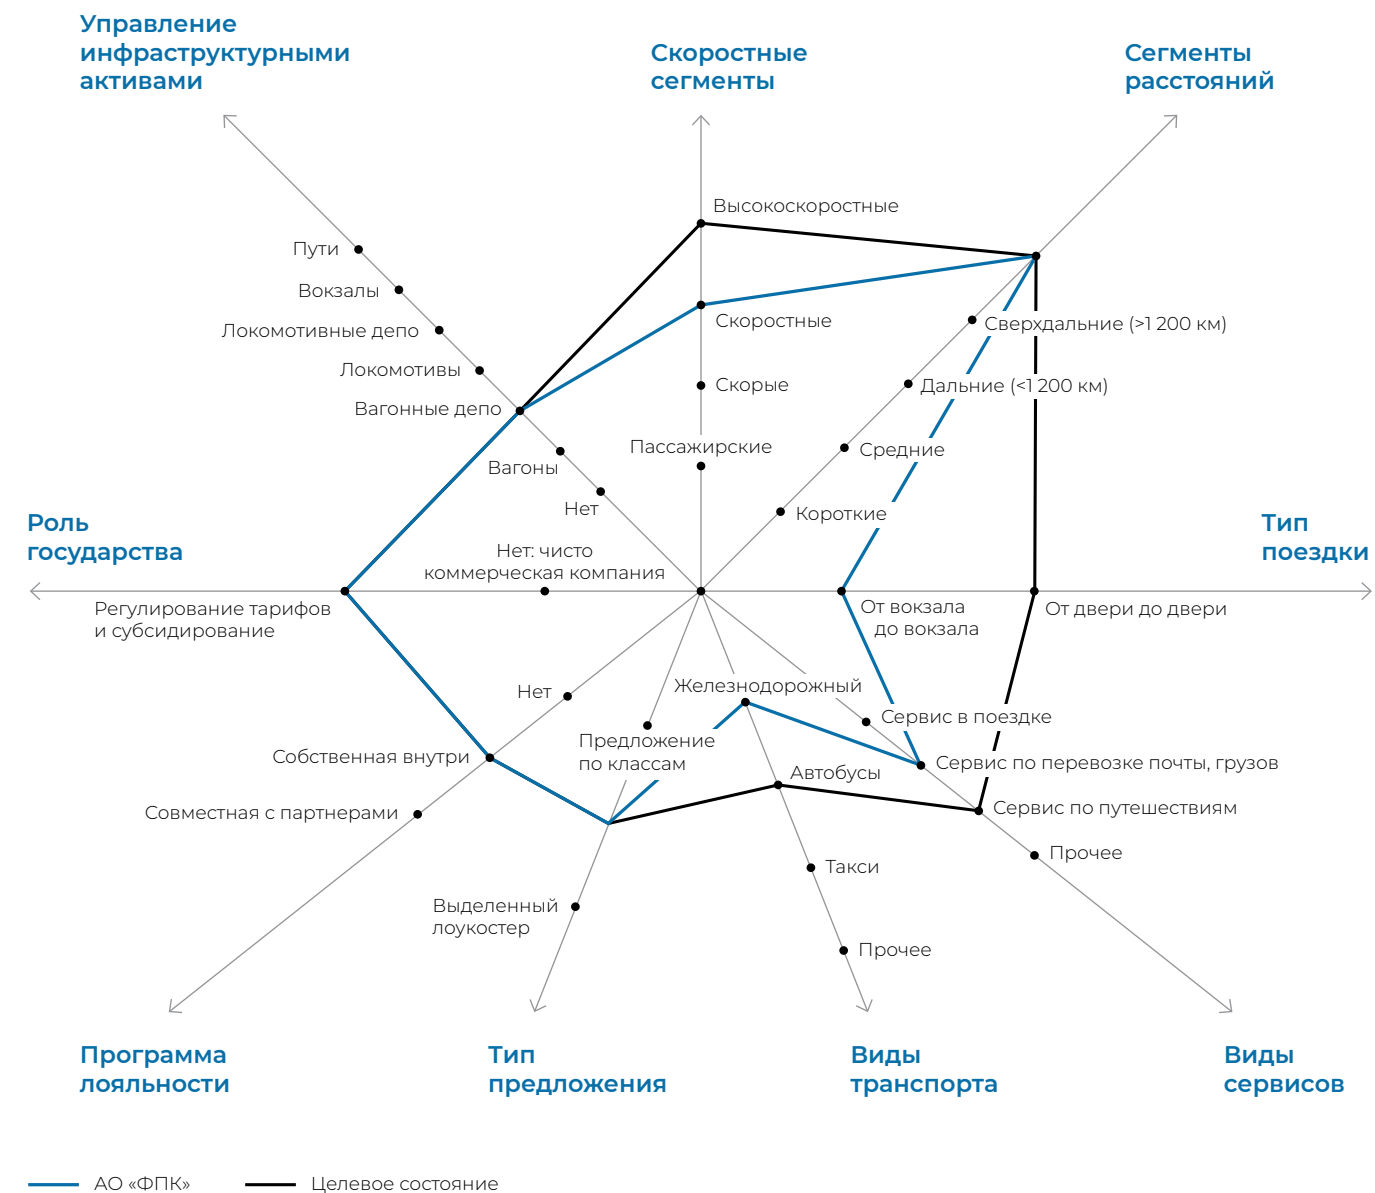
Управление инфраструктурными активами

Скоростные сегменты

Сегменты расстояний

Пути
Вокзалы
Локомотивные депо
Локомотивы
Вагонные депо
Вагоны
Нет

Высокоскоростные
Скоростные
Скорые
Пассажирские

Сверхдальние (>1 200 км)
Дальние (<1 200 км)
Средние
Короткие

Роль государства

Тип поездки

Нет: чисто коммерческая компания
Регулирование тарифов и субсидирование

От вокзала до вокзала
От двери до двери

Нет
Собственная внутри
Совместная с партнерами

Железнодорожный
Предложение по классам
Выделенный лоукостер

Автобусы
Такси
Прочее

Сервис в поездке
Сервис по перевозке почты, грузов
Сервис по путешествиям
Прочее

Программа лояльности

Тип предложения

Виды транспорта

Виды сервисов

АО «ФПК»
Целевое состояние